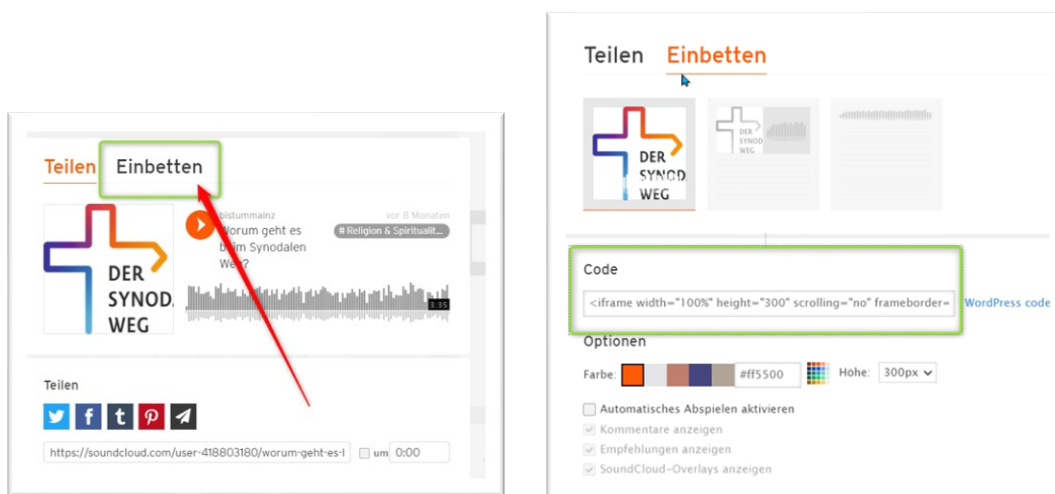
Teilen Einbetten

DER SYNOD. WEG

bistummainz

vor 8 Monaten

Worum geht es beim Synodalen Weg?

# Religion & Spiritualit...

3:35

Teilen

https://soundcloud.com/user-418803180/worum-geht-es-l

um 0:00

Teilen Einbetten

DER SYNOD. WEG

Code

<iframe width="100%" height="300" scrolling="no" frameborder=

WordPress code

Optionen

Farbe: #ff5500 Höhe: 300px

Automatisches Abspielen aktivieren

Kommentare anzeigen

Empfehlungen anzeigen

SoundCloud-Overlays anzeigen